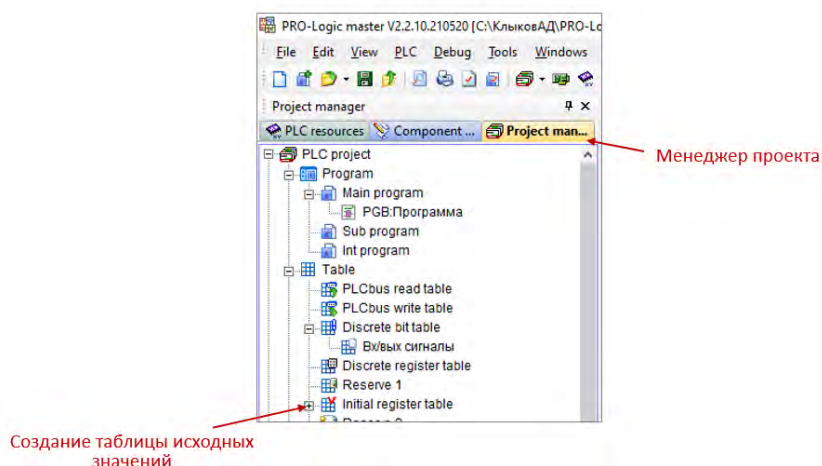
PRO-Logic master V2.2.10.210520 [C:\КлыковАД\PRO-Lo

File Edit View PLC Debug Tools Windows

Project manager

PLC resources Component ... Project man...

PLC project
Program
Main program
PGB:Программа
Sub program
Int program
Table
PLCbus read table
PLCbus write table
Discrete bit table
Вх/вых сигналы
Discrete register table
Reserve 1
Initial register table
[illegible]

Менеджер проекта

Создание таблицы исходных значений